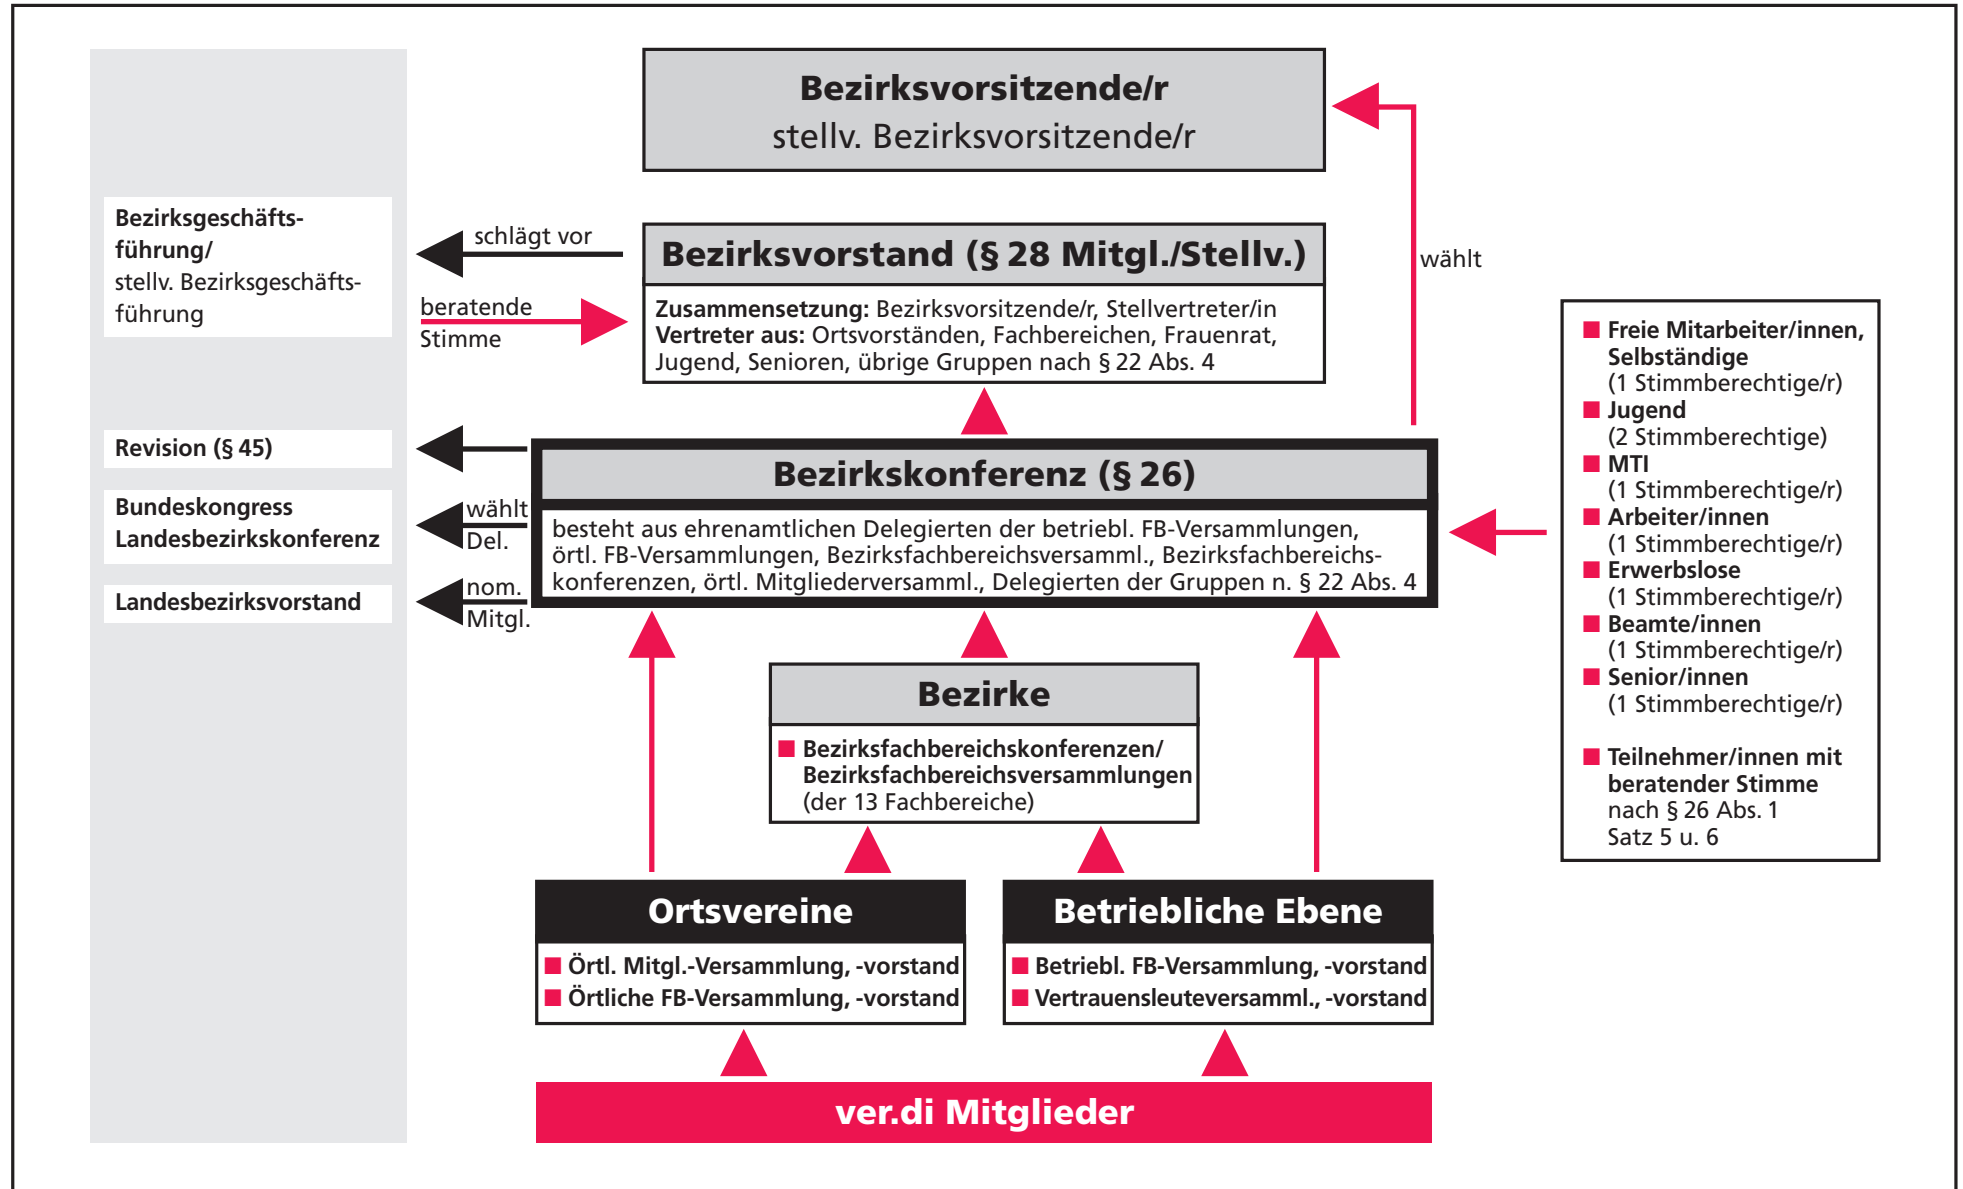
Bezirksvorsitzende/r
stellv. Bezirksvorsitzende/r

Bezirksgeschäftsführung/
stellv. Bezirksgeschäftsführung

schlägt vor

beratende Stimme

Bezirksvorstand (§ 28 Mitgl./Stellv.)

Zusammensetzung: Bezirksvorsitzende/r, Stellvertreter/in
Vertreter aus: Ortsvorständen, Fachbereichen, Frauenrat, Jugend, Senioren, übrige Gruppen nach § 22 Abs. 4

wählt

Revision (§ 45)

Bundeskongress
Landesbezirkskonferenz

wählt Del.

Landesbezirksvorstand

nom. Mitgl.

Bezirkskonferenz (§ 26)

besteht aus ehrenamtlichen Delegierten der betriebl. FB-Versammlungen, örtl. FB-Versammlungen, Bezirksfachbereichsversamml., Bezirksfachbereichskonferenzen, örtl. Mitgliederversamml., Delegierten der Gruppen n. § 22 Abs. 4

Freie Mitarbeiter/innen, Selbständige (1 Stimmberechtige/r)
Jugend (2 Stimmberechtige)
MTI (1 Stimmberechtige/r)
Arbeiter/innen (1 Stimmberechtige/r)
Erwerbslose (1 Stimmberechtige/r)
Beamte/innen (1 Stimmberechtige/r)
Senior/innen (1 Stimmberechtige/r)

Teilnehmer/innen mit beratender Stimme nach § 26 Abs. 1 Satz 5 u. 6

Bezirke

Bezirksfachbereichskonferenzen/ Bezirksfachbereichsversammlungen (der 13 Fachbereiche)

Ortsvereine

Örtl. Mitgl.-Versammlung, -vorstand
Örtliche FB-Versammlung, -vorstand

Betriebliche Ebene

Betriebl. FB-Versammlung, -vorstand
Vertrauensleuteversamml., -vorstand

ver.di Mitglieder